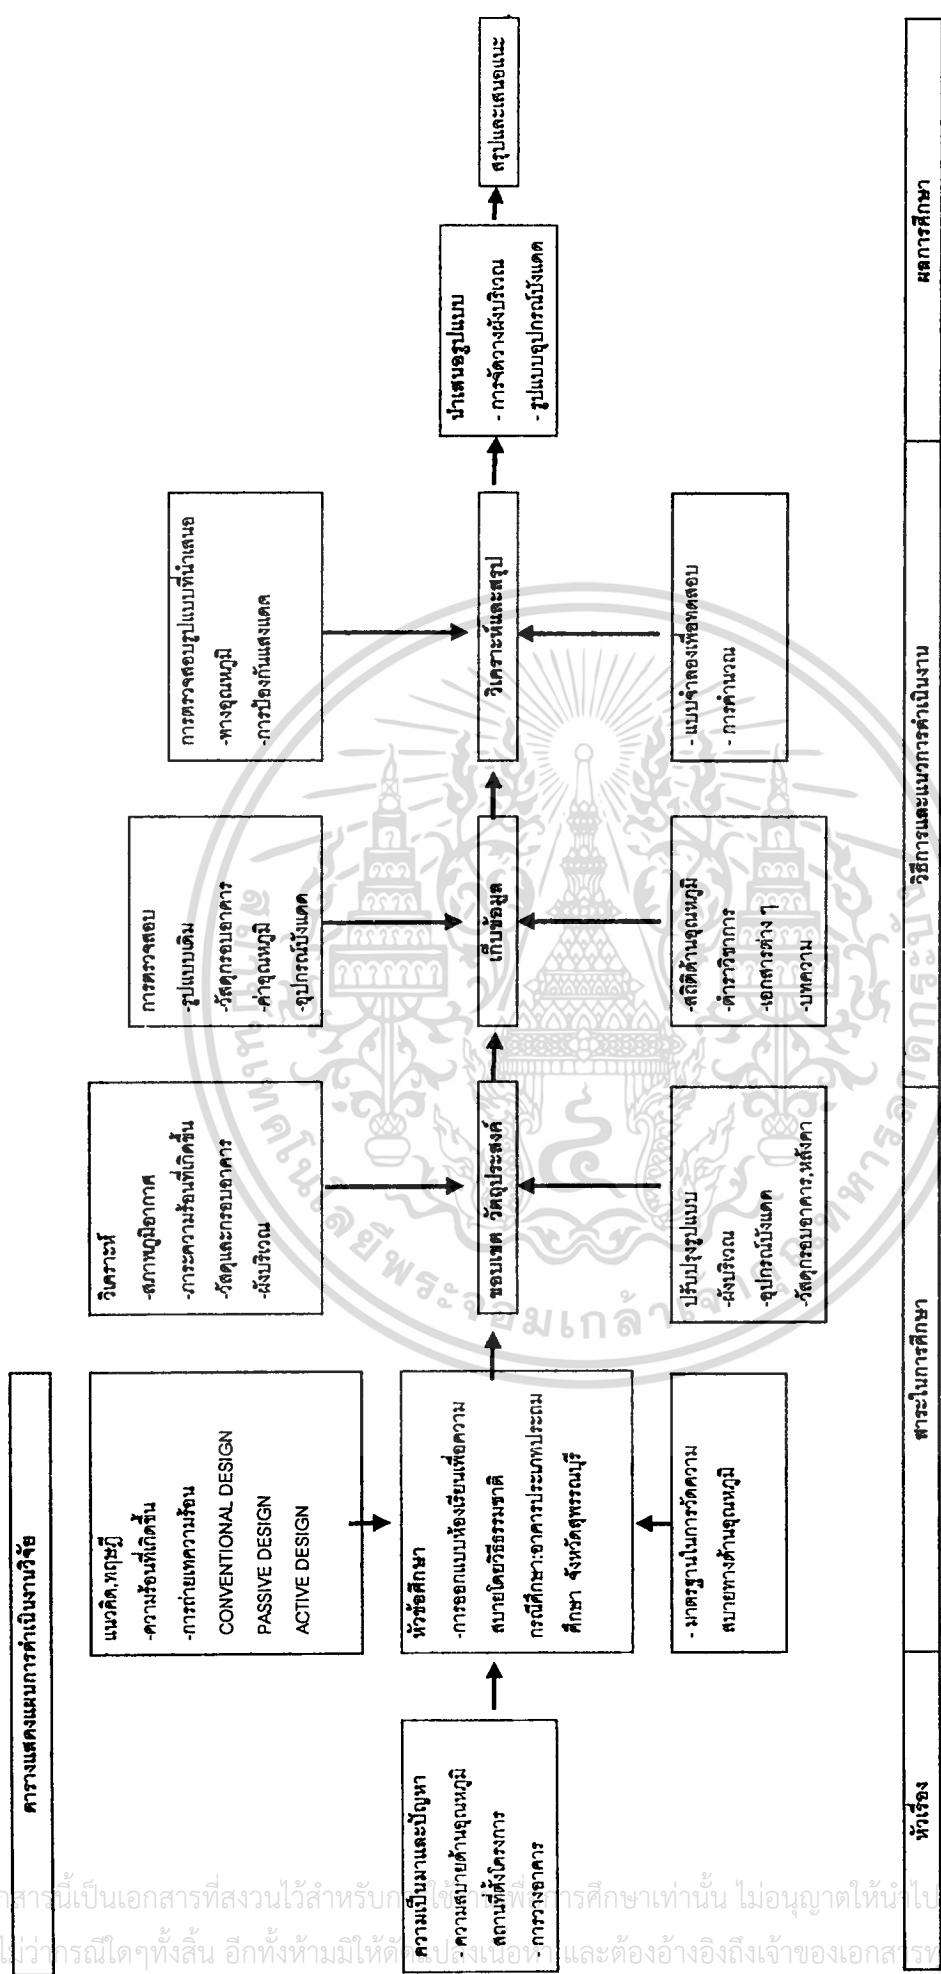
ตารางแสดงแผนการดำเนินงานวิจัย

ความเป็นมาและปัญหา
ความสบายด้านอุณหภูมิ
สถานที่ตั้งโครงการ
การวางอาคาร

แนวคิด,ทฤษฎี
-ความร้อนที่เกิดขึ้น
-การถ่ายเทความร้อน
CONVENTIONAL DESIGN
PASSIVE DESIGN
ACTIVE DESIGN

หัวข้อศึกษา
-การออกแบบห้องเรียนเพื่อความสบายโดยวิธีธรรมชาติ
กรณีศึกษา:อาคารประถมประถมศึกษา จังหวัดสุพรรณบุรี

- มาตรฐานในการวัดความสบายทางด้านอุณหภูมิ

วิเคราะห์
-สภาพภูมิอากาศ
-การความร้อนที่เกิดขึ้น
-วัสดุและกรอบอาคาร
-ผังบริเวณ

ขอบเขต วัตถุประสงค์

ปรับปรุงรูปแบบ
-ผังบริเวณ
-อุปกรณ์บังแดด
-วัสดุกรอบอาคาร,หลังคา

การตรวจสอบ
-รูปแบบเดิม
-วัสดุกรอบอาคาร
-ค่าอุณหภูมิ
-อุปกรณ์บังแดด

เก็บข้อมูล

-สถิติด้านอุณหภูมิ
-ตำราวิชาการ
-เอกสารต่าง ๆ
-บทความ

การตรวจสอบรูปแบบที่นำเสนอ
-ทางอุณหภูมิ
-การป้องกันแสงแดด

วิเคราะห์และสรุป

- แบบจำลองเพื่อทดสอบ
- การคำนวณ

นำเสนอรูปแบบ
- การจัดวางผังบริเวณ
- รูปแบบอุปกรณ์บังแดด

สรุปและเสนอแนะ

หัวเรื่อง | สาระในการศึกษา | วิธีการและแนวการดำเนินงาน | ผลการศึกษา

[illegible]สารนี้เป็นเอกสารที่สงวนไว้สำหรับ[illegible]ใช้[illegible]เพื่อการศึกษาเท่านั้น ไม่อนุญาตให้นำไป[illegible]
ไม่ว่ากรณีใดๆทั้งสิ้น อีกทั้งห้ามมิให้ดัดแปลงเนื้อหาและต้องอ้างอิงถึงเจ้าของเอกสาร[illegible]